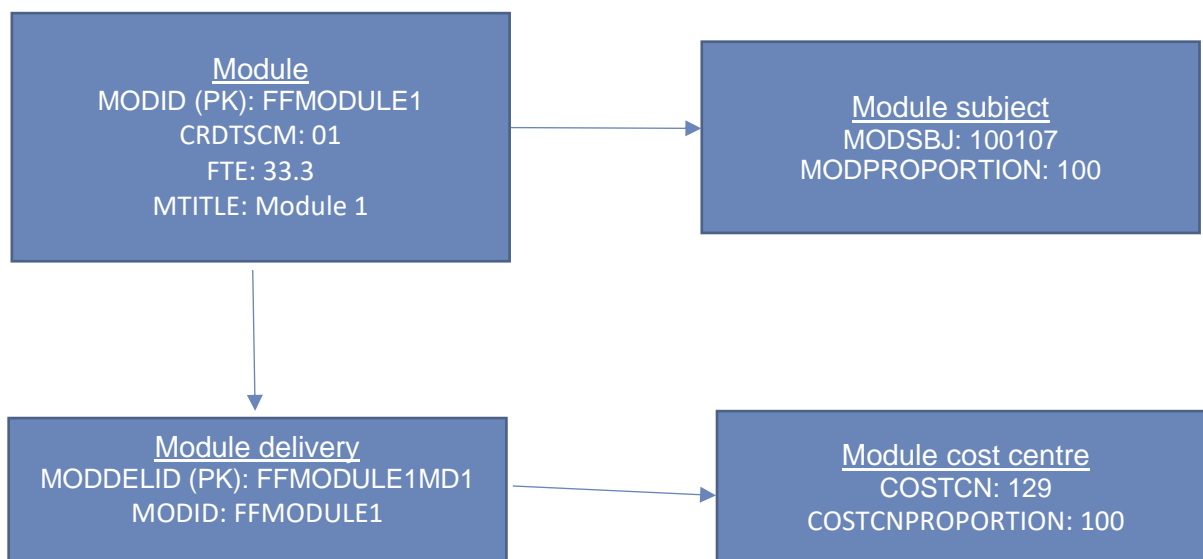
Module
MODID (PK): FFMODULE1
CRDTSCM: 01
FTE: 33.3
MTITLE: Module 1

Module subject
MODSBJ: 100107
MODPROPORTION: 100

Module delivery
MODDELID (PK): FFMODULE1MD1
MODID: FFMODULE1

Module cost centre
COSTCN: 129
COSTCNPROPORTION: 100